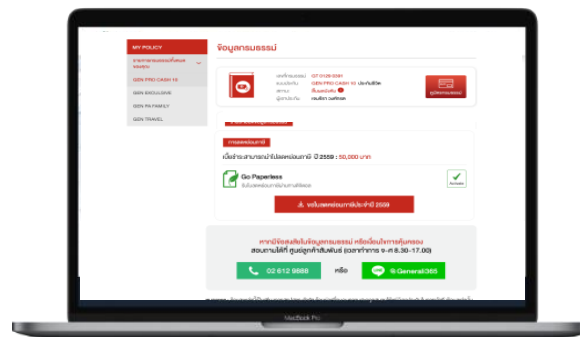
MY POLICY

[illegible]

GEN PRO CASH 10

GEN ENDOLDING

GEN PA FAMILY

GEN TRAVEL

ข้อมูลกรมธรรม์

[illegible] GT 0126 0081

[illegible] GEN PRO CASH 10 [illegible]

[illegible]

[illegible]

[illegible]

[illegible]

เบี้ยประกันภาษีลดหย่อนภาษี ปี 2559 : 50,000 บาท

Go Paperless

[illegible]

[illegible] 2559

หากมีข้อสงสัยในข้อมูลกรมธรรม์ หรือเงื่อนไขการคุ้มครอง

สอบถามได้ที่ ศูนย์ลูกค้าสัมพันธ์ (เวลาทำการ จ-ศ 8.30-17.00)

02 612 8888 หรือ @General365

MacBook Pro